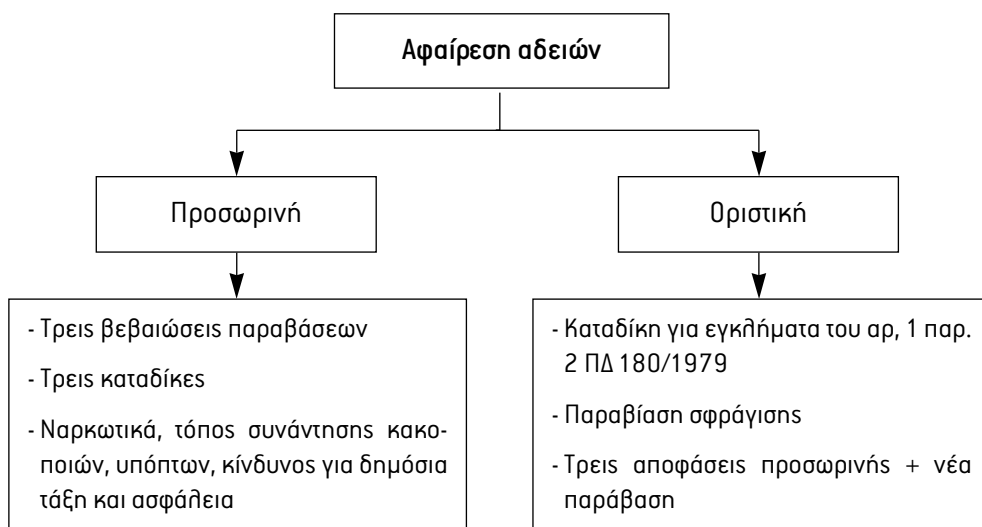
Αφαίρεση αδειών

Προσωρινή

Οριστική

- Τρεις βεβαιώσεις παραβάσεων
- Τρεις καταδίκες
- Ναρκωτικά, τόπος συνάντησης κακοποιών, υπόπτων, κίνδυνος για δημόσια τάξη και ασφάλεια

- Καταδίκη για εγκλήματα του αρ, 1 παρ. 2 ΠΔ 180/1979
- Παραβίαση σφράγισης
- Τρεις αποφάσεις προσωρινής + νέα παράβαση